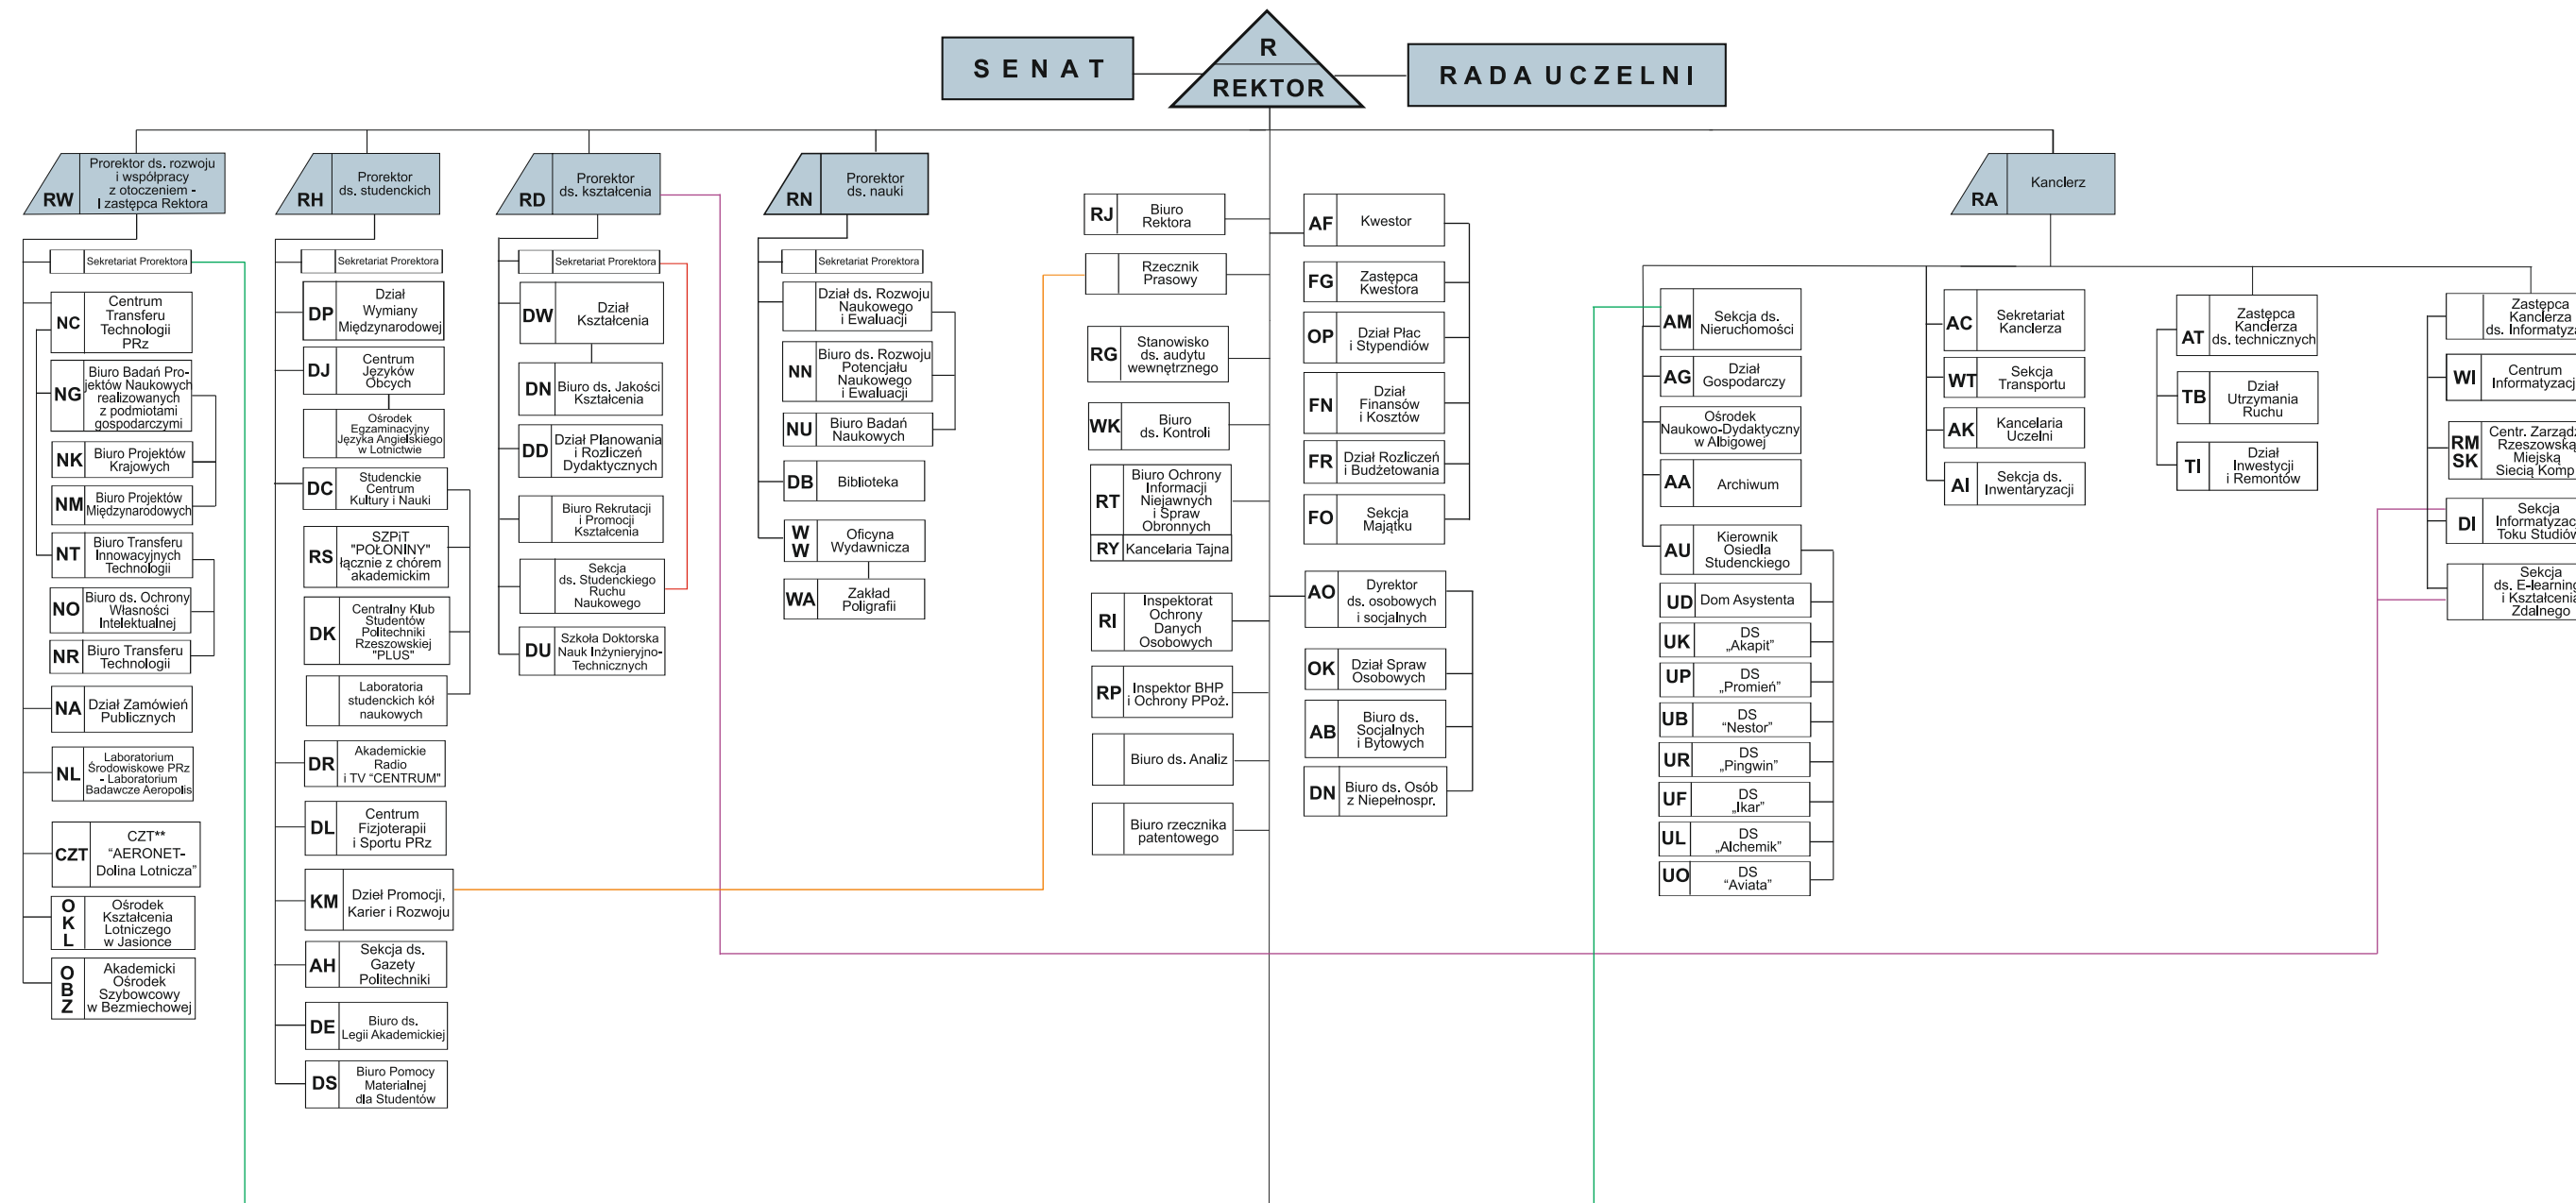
SENAT

R
REKTOR

RADA UCZELNI

RW Prorektor ds. rozwoju i współpracy z otoczeniem - I zastępca Rektora

Sekretariat Prorektora

NC Centrum Transferu Technologii PRz

NG Biuro Badań Projektów Naukowych realizowanych z podmiotami gospodarczymi

NK Biuro Projektów Krajowych

NM Biuro Projektów Międzynarodowych

NT Biuro Transferu Innowacyjnych Technologii

NO Biuro ds. Ochrony Własności Intelektualnej

NR Biuro Transferu Technologii

NA Dział Zamówień Publicznych

NL Laboratorium Środowiskowe PRz - Laboratorium Badawcze Aeropolis

CZT CZT** "AERONET- Dolina Lotnicza"

OKL Ośrodek Kształcenia Lotniczego w Jasionce

OBZ Akademicki Ośrodek Szybowcowy w Bezmiechowej

RH Prorektor ds. studenckich

Sekretariat Prorektora

DP Dział Wymiany Międzynarodowej

DJ Centrum Języków Obcych

Ośrodek Egzaminacyjny Języka Angielskiego w Lotnictwie

DC Studenckie Centrum Kultury i Nauki

RS SZPiT "POŁONINY" łącznie z chórem akademickim

DK Centralny Klub Studentów Politechniki Rzeszowskiej "PLUS"

Laboratoria studenckich kół naukowych

DR Akademickie Radio i TV "CENTRUM"

DL Centrum Fizjoterapii i Sportu PRz

KM Dzieł Promocji, Karier i Rozwoju

AH Sekcja ds. Gazety Politechniki

DE Biuro ds. Legii Akademickiej

DS Biuro Pomocy Materialnej dla Studentów

RD Prorektor ds. kształcenia

Sekretariat Prorektora

DW Dział Kształcenia

DN Biuro ds. Jakości Kształcenia

DD Dział Planowania i Rozliczeń Dydaktycznych

Biuro Rekrutacji i Promocji Kształcenia

Sekcja ds. Studenckiego Ruchu Naukowego

DU Szkoła Doktorska Nauk Inżynieryjno-Technicznych

RN Prorektor ds. nauki

Sekretariat Prorektora

Dział ds. Rozwoju Naukowego i Ewaluacji

NN Biuro ds. Rozwoju Potencjału Naukowego i Ewaluacji

NU Biuro Badań Naukowych

DB Biblioteka

WW Oficyna Wydawnicza

WA Zakład Poligrafii

RJ Biuro Rektora

Rzecznik Prasowy

RG Stanowisko ds. audytu wewnętrznego

WK Biuro ds. Kontroli

RT Biuro Ochrony Informacji Niejawnych i Spraw Obronnych

RY Kancelaria Tajna

RI Inspektorat Ochrony Danych Osobowych

RP Inspektor BHP i Ochrony PPoż.

Biuro ds. Analiz

Biuro rzecznika patentowego

AF Kwestor

FG Zastępca Kwestora

OP Dział Płac i Stypendiów

FN Dział Finansów i Kosztów

FR Dział Rozliczeń i Budżetowania

FO Sekcja Majątku

AO Dyrektor ds. osobowych i socjalnych

OK Dział Spraw Osobowych

AB Biuro ds. Socjalnych i Bytowych

DN Biuro ds. Osób z Niepełnospr.

RA Kanclerz

AM Sekcja ds. Nieruchomości

AG Dział Gospodarczy

Ośrodek Naukowo-Dydaktyczny w Albigowej

AA Archiwum

AU Kierownik Osiedla Studenckiego

UD Dom Asystenta

UK DS „Akapit"

UP DS „Promień"

UB DS "Nestor"

UR DS „Pingwin"

UF DS „Ikar"

UL DS „Alchemik"

UO DS "Aviata"

AC Sekretariat Kanclerza

WT Sekcja Transportu

AK Kancelaria Uczelni

AI Sekcja ds. Inwentaryzacji

AT Zastępca Kanclerza ds. technicznych

TB Dział Utrzymania Ruchu

TI Dział Inwestycji i Remontów

Zastępca Kanclerza ds. Informatyz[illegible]

WI Centrum Informatyzacj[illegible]

RM SK Centr. Zarząd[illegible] Rzeszowską Miejską Siecią Komp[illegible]

DI Sekcja Informatyzac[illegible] Toku Studiów

Sekcja ds. E-learnin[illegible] i Kształcenia Zdalnego